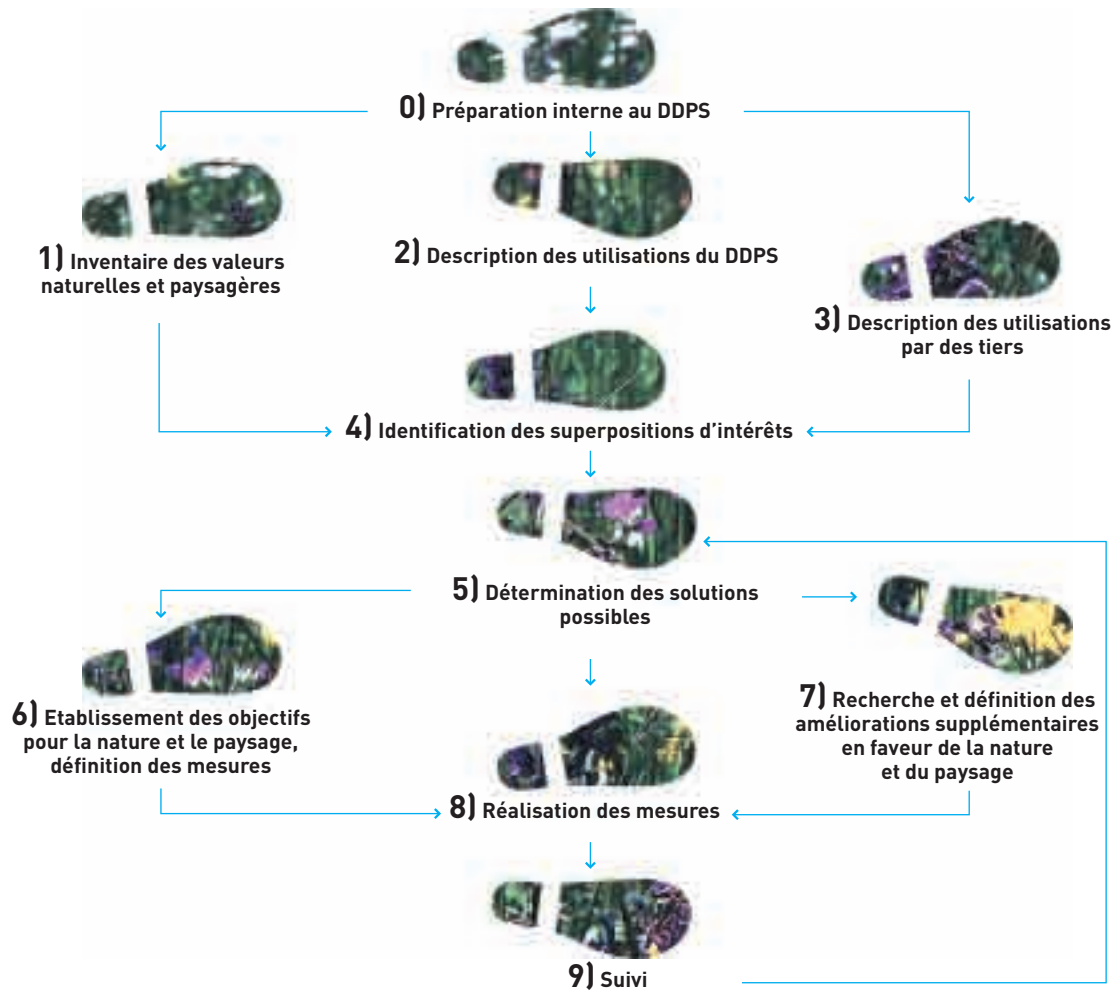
0) Préparation interne au DDPS

1) Inventaire des valeurs naturelles et paysagères

2) Description des utilisations du DDPS

3) Description des utilisations par des tiers

4) Identification des superpositions d'intérêts

5) Détermination des solutions possibles

6) Etablissement des objectifs pour la nature et le paysage, définition des mesures

7) Recherche et définition des améliorations supplémentaires en faveur de la nature et du paysage

8) Réalisation des mesures

9) Suivi